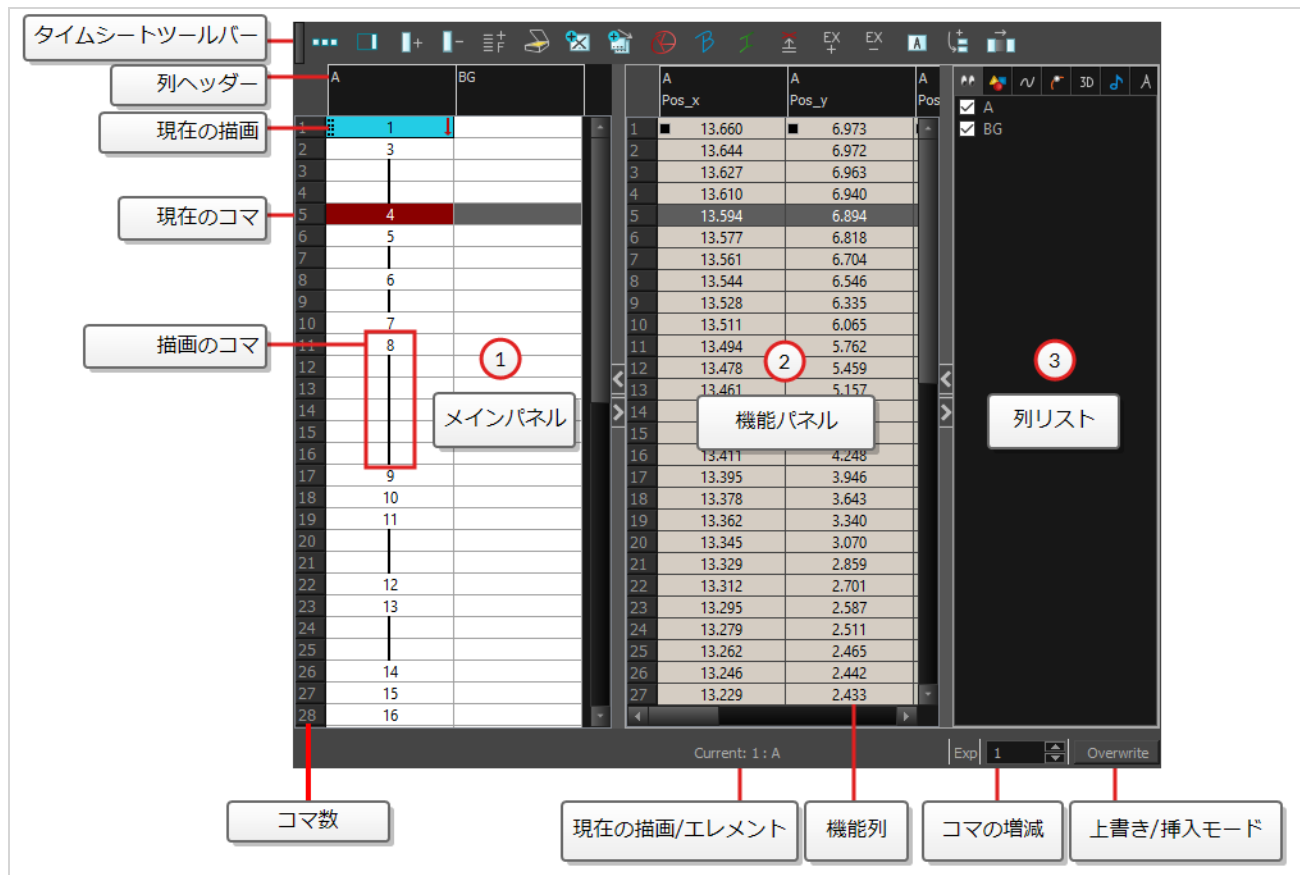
タイムシートツールバー

列ヘッダー

現在の描画

現在のコマ

描画のコマ

| | A | BG |
|---|---|---|
| 1 | 1 | |
| 2 | 3 | |
| 3 | | |
| 4 | | |
| 5 | 4 | |
| 6 | 5 | |
| 7 | | |
| 8 | 6 | |
| 9 | | |
| 10 | 7 | |
| 11 | 8 | |
| 12 | | |
| 13 | | |
| 14 | | |
| 15 | | |
| 16 | | |
| 17 | 9 | |
| 18 | 10 | |
| 19 | 11 | |
| 20 | | |
| 21 | | |
| 22 | 12 | |
| 23 | 13 | |
| 24 | | |
| 25 | | |
| 26 | 14 | |
| 27 | 15 | |
| 28 | 16 | |

1
メインパネル

| | A Pos_x | A Pos_y | A Pos |
|---|---|---|---|
| 1 | 13.660 | 6.973 | |
| 2 | 13.644 | 6.972 | |
| 3 | 13.627 | 6.963 | |
| 4 | 13.610 | 6.940 | |
| 5 | 13.594 | 6.894 | |
| 6 | 13.577 | 6.818 | |
| 7 | 13.561 | 6.704 | |
| 8 | 13.544 | 6.546 | |
| 9 | 13.528 | 6.335 | |
| 10 | 13.511 | 6.065 | |
| 11 | 13.494 | 5.762 | |
| 12 | 13.478 | 5.459 | |
| 13 | 13.461 | 5.157 | |
| 14 | | | |
| 15 | | | |
| 16 | 13.411 | 4.248 | |
| 17 | 13.395 | 3.946 | |
| 18 | 13.378 | 3.643 | |
| 19 | 13.362 | 3.340 | |
| 20 | 13.345 | 3.070 | |
| 21 | 13.329 | 2.859 | |
| 22 | 13.312 | 2.701 | |
| 23 | 13.295 | 2.587 | |
| 24 | 13.279 | 2.511 | |
| 25 | 13.262 | 2.465 | |
| 26 | 13.246 | 2.442 | |
| 27 | 13.229 | 2.433 | |

2
機能パネル

3D
A
BG
3
列リスト

Current: 1 : A
Exp 1
Overwrite

コマ数

現在の描画/エレメント

機能列

コマの増減

上書き/挿入モード